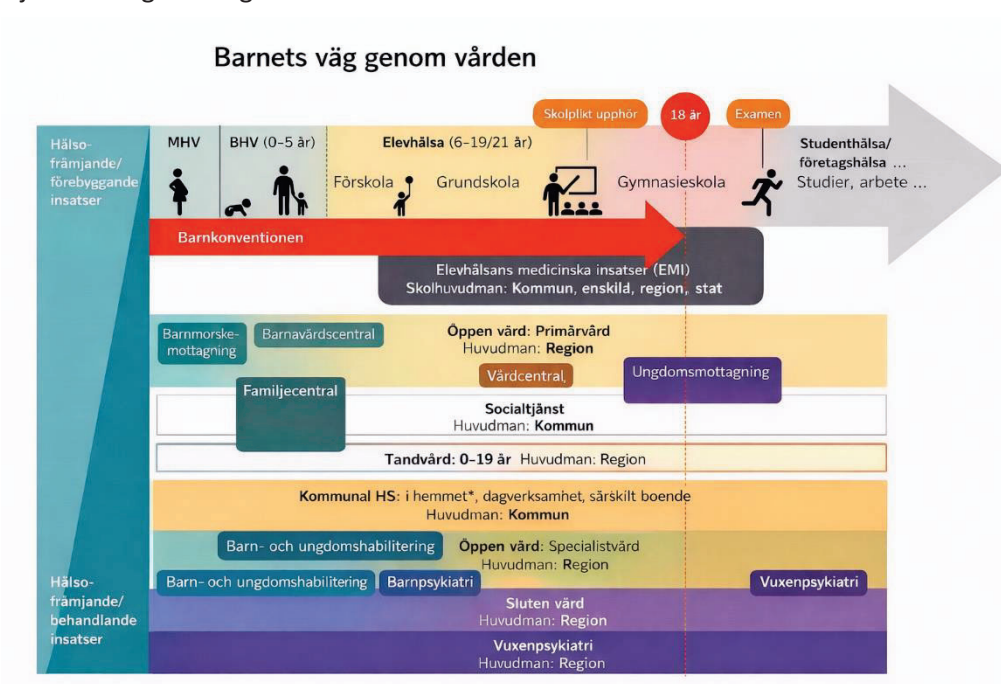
Barnets väg genom vården

Skolplikt upphör

18 år

Examen

Hälsofrämjande/förebyggande insatser

MHV

BHV (0–5 år)

Elevhälsa (6–19/21 år)

Förskola

Grundskola

Gymnasieskola

Studenthälsa/företagshälsa ...
Studier, arbete ...

Barnkonventionen

Elevhälsans medicinska insatser (EMI)
Skolhuvudman: Kommun, enskild, region, stat

Barnmorskemottagning

Barnavårdscentral

Öppen vård: Primärvård
Huvudman: Region

Vårdcentral

Ungdomsmottagning

Familjecentral

Socialtjänst
Huvudman: Kommun

Tandvård: 0–19 år Huvudman: Region

Kommunal HS: i hemmet*, dagverksamhet, särskilt boende
Huvudman: Kommun

Barn- och ungdomshabilitering

Öppen vård: Specialistvård
Huvudman: Region

Hälsofrämjande/behandlande insatser

Barn- och ungdomshabilitering

Barnpsykiatri

Vuxenpsykiatri

Sluten vård
Huvudman: Region

Vuxenpsykiatri
Huvudman: Region